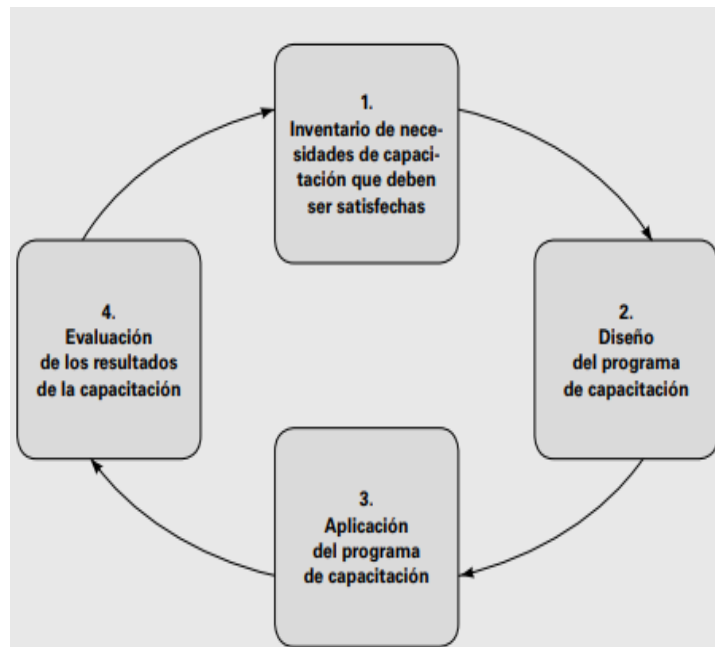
1.
Inventario de necesidades de capacitación que deben ser satisfechas

2.
Diseño del programa de capacitación

3.
Aplicación del programa de capacitación

4.
Evaluación de los resultados de la capacitación